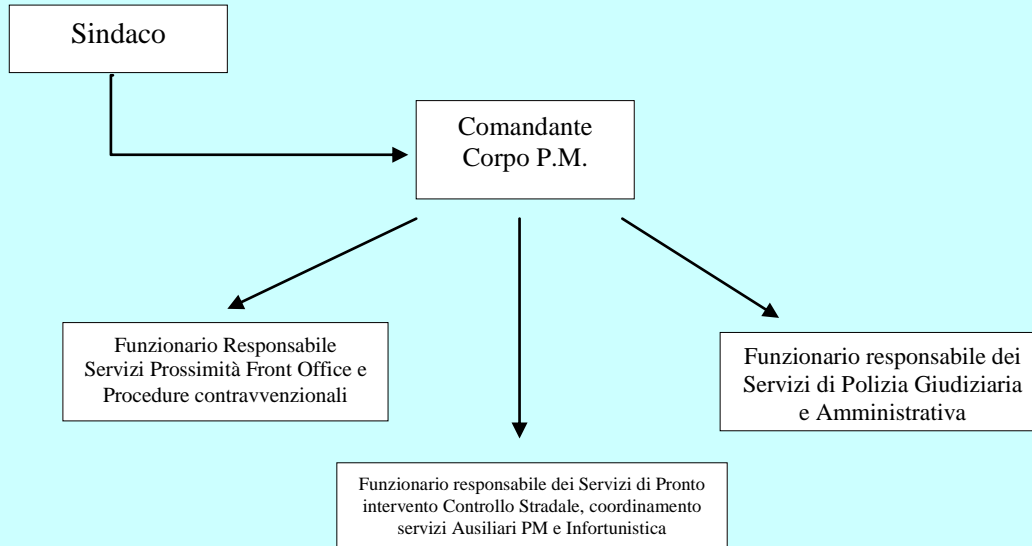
Sindaco

Comandante Corpo P.M.

Funzionario Responsabile Servizi Prossimità Front Office e Procedure contravvenzionali

Funzionario responsabile dei Servizi di Polizia Giudiziaria e Amministrativa

Funzionario responsabile dei Servizi di Pronto intervento Controllo Stradale, coordinamento servizi Ausiliari PM e Infortunistica